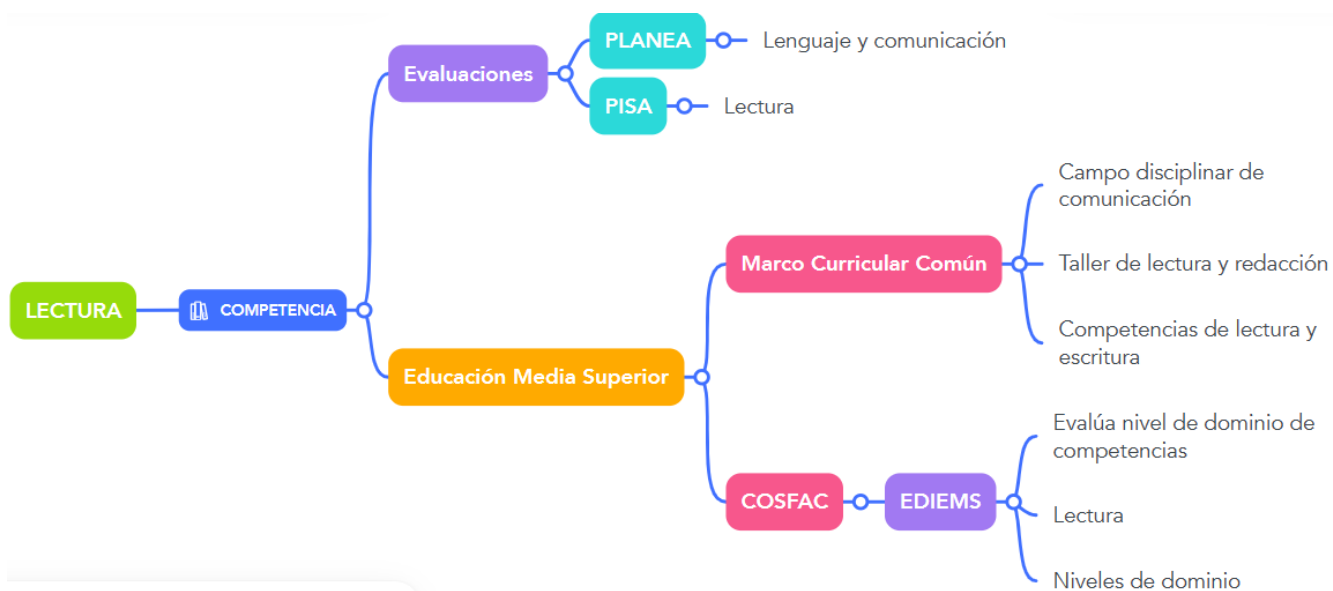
LECTURA

COMPETENCIA

Evaluaciones

PLANEA

Lenguaje y comunicación

PISA

Lectura

Educación Media Superior

Marco Curricular Común

Campo disciplinar de comunicación

Taller de lectura y redacción

Competencias de lectura y escritura

COSFAC

EDIEMS

Evalúa nivel de dominio de competencias

Lectura

Niveles de dominio